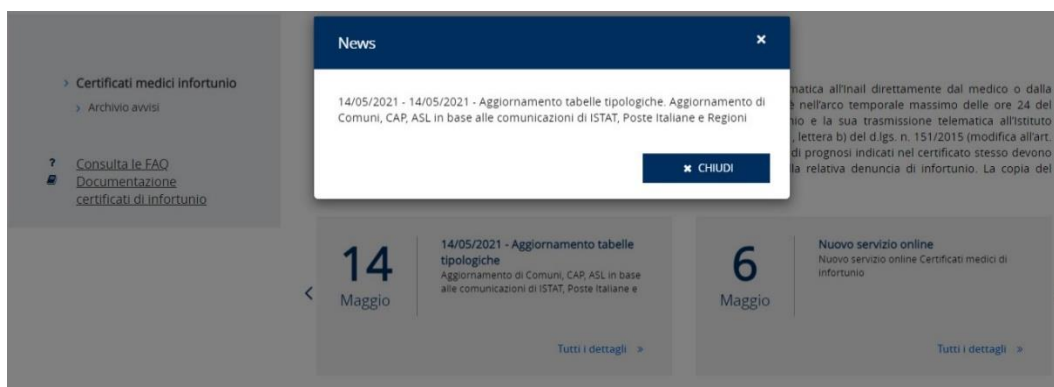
› Certificati medici infortunio

› Archivio avvisi

? Consulta le FAQ

Documentazione certificati di infortunio

News ×

14/05/2021 - 14/05/2021 - Aggiornamento tabelle tipologiche. Aggiornamento di Comuni, CAP, ASL in base alle comunicazioni di ISTAT, Poste Italiane e Regioni

× CHIUDI

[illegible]matica all'Inail direttamente dal medico o dalla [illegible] nell'arco temporale massimo delle ore 24 del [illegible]io e la sua trasmissione telematica all'Istituto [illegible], lettera b) del d.lgs. n. 151/2015 (modifica all'art. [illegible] di prognosi indicati nel certificato stesso devono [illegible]la relativa denuncia di infortunio. La copia del

14 Maggio

14/05/2021 - Aggiornamento tabelle tipologiche

Aggiornamento di Comuni, CAP, ASL in base alle comunicazioni di ISTAT, Poste Italiane e

Tutti i dettagli »

6 Maggio

Nuovo servizio online

Nuovo servizio online Certificati medici di infortunio

Tutti i dettagli »